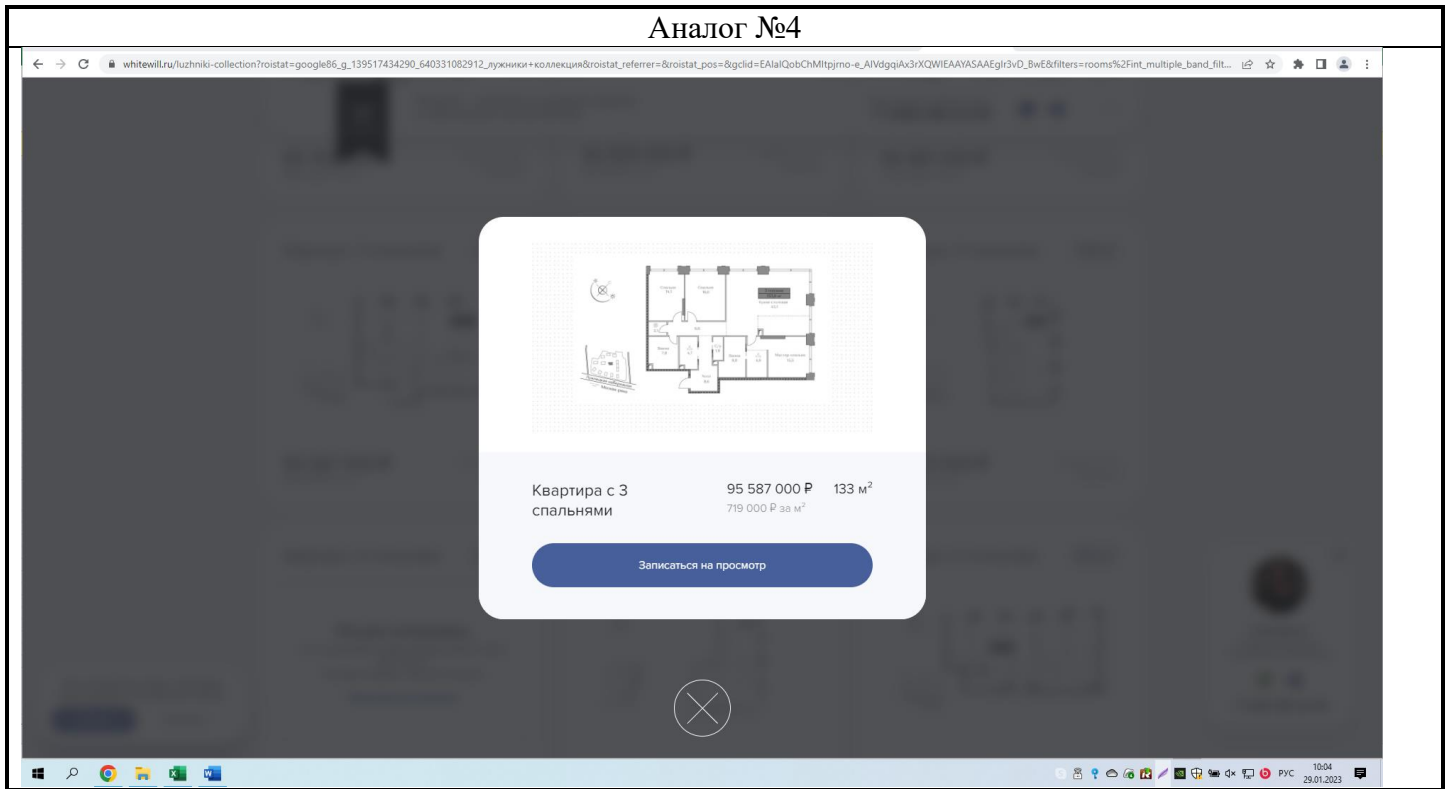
Аналог №4

whitewill.ru/luzhniki-collection?roistat=google86_g_139517434290_640331082912_лужники+коллекция&roistat_referrer=&roistat_pos=&gclid=EAIaIQobChMItpjrno-e_AIVdgqiAx3rXQWIEAAYASAAEgIr3vD_BwE&filters=rooms%2Fint_multiple_band_filt...

Квартира с 3 спальнями

95 587 000 ₽

719 000 ₽ за м$^2$

133 м$^2$

Записаться на просмотр

РУС 10:04 29.01.2023